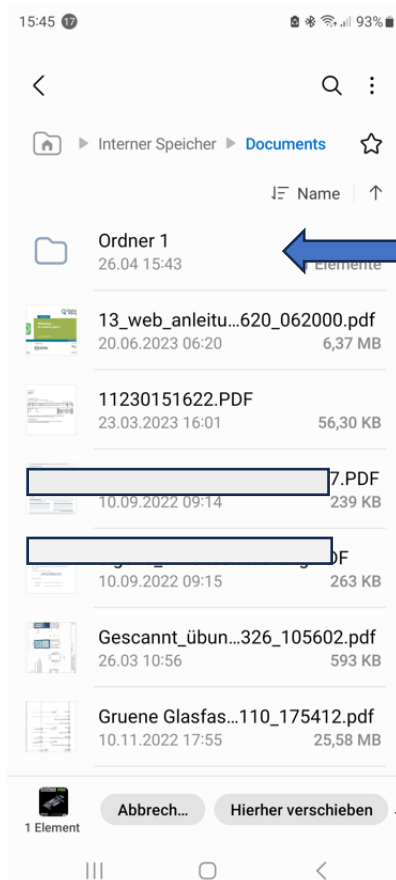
15:45 17 93%

Interner Speicher ▸ Documents

Name

Ordner 1
26.04 15:43
Elemente

13_web_anleitu…620_062000.pdf
20.06.2023 06:20
6,37 MB

11230151622.PDF
23.03.2023 16:01
56,30 KB

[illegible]7.PDF
10.09.2022 09:14
239 KB

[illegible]DF
10.09.2022 09:15
263 KB

Gescannt_übun…326_105602.pdf
26.03 10:56
593 KB

Gruene Glasfas…110_175412.pdf
10.11.2022 17:55
25,58 MB

1 Element
Abbrech…
Hierher verschieben